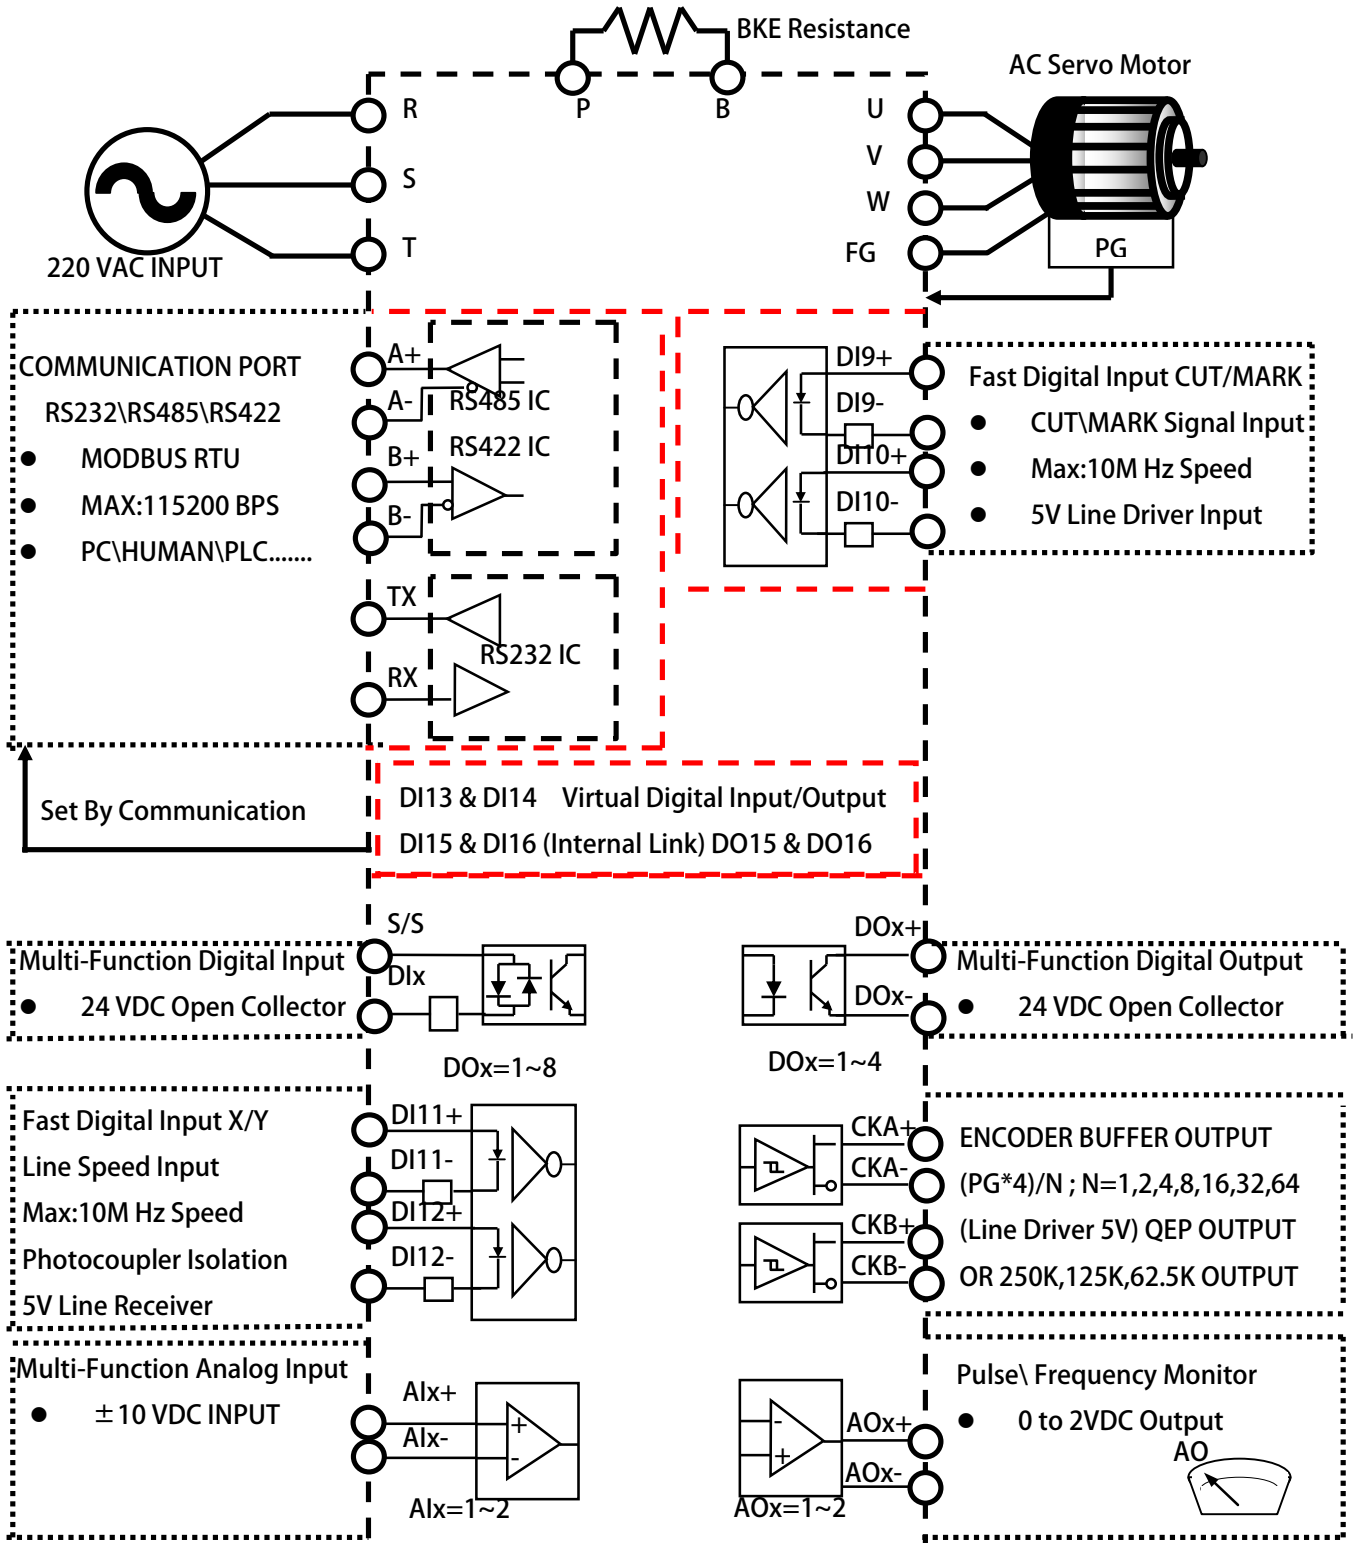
BKE Resistance

AC Servo Motor

R

P

B

U

S

V

W

T

220 VAC INPUT

FG

PG

COMMUNICATION PORT

RS232\RS485\RS422

● MODBUS RTU

● MAX:115200 BPS

● PC\HUMAN\PLC.......

A+

A-

RS485 IC

B+

RS422 IC

B-

TX

RS232 IC

RX

DI9+

DI9-

DI10+

DI10-

Fast Digital Input CUT/MARK

● CUT\MARK Signal Input

● Max:10M Hz Speed

● 5V Line Driver Input

Set By Communication

DI13 & DI14 Virtual Digital Input/Output

DI15 & DI16 (Internal Link) DO15 & DO16

S/S

DOx+

Multi-Function Digital Input

● 24 VDC Open Collector

DIx

DOx-

Multi-Function Digital Output

● 24 VDC Open Collector

DOx=1~8

DOx=1~4

Fast Digital Input X/Y

Line Speed Input

Max:10M Hz Speed

Photocoupler Isolation

5V Line Receiver

DI11+

DI11-

DI12+

DI12-

CKA+

CKA-

CKB+

CKB-

ENCODER BUFFER OUTPUT

(PG*4)/N ; N=1,2,4,8,16,32,64

(Line Driver 5V) QEP OUTPUT

OR 250K,125K,62.5K OUTPUT

Multi-Function Analog Input

● $\pm$10 VDC INPUT

AIx+

AIx-

AIx=1~2

AOx+

AOx-

AOx=1~2

Pulse\ Frequency Monitor

● 0 to 2VDC Output

AO